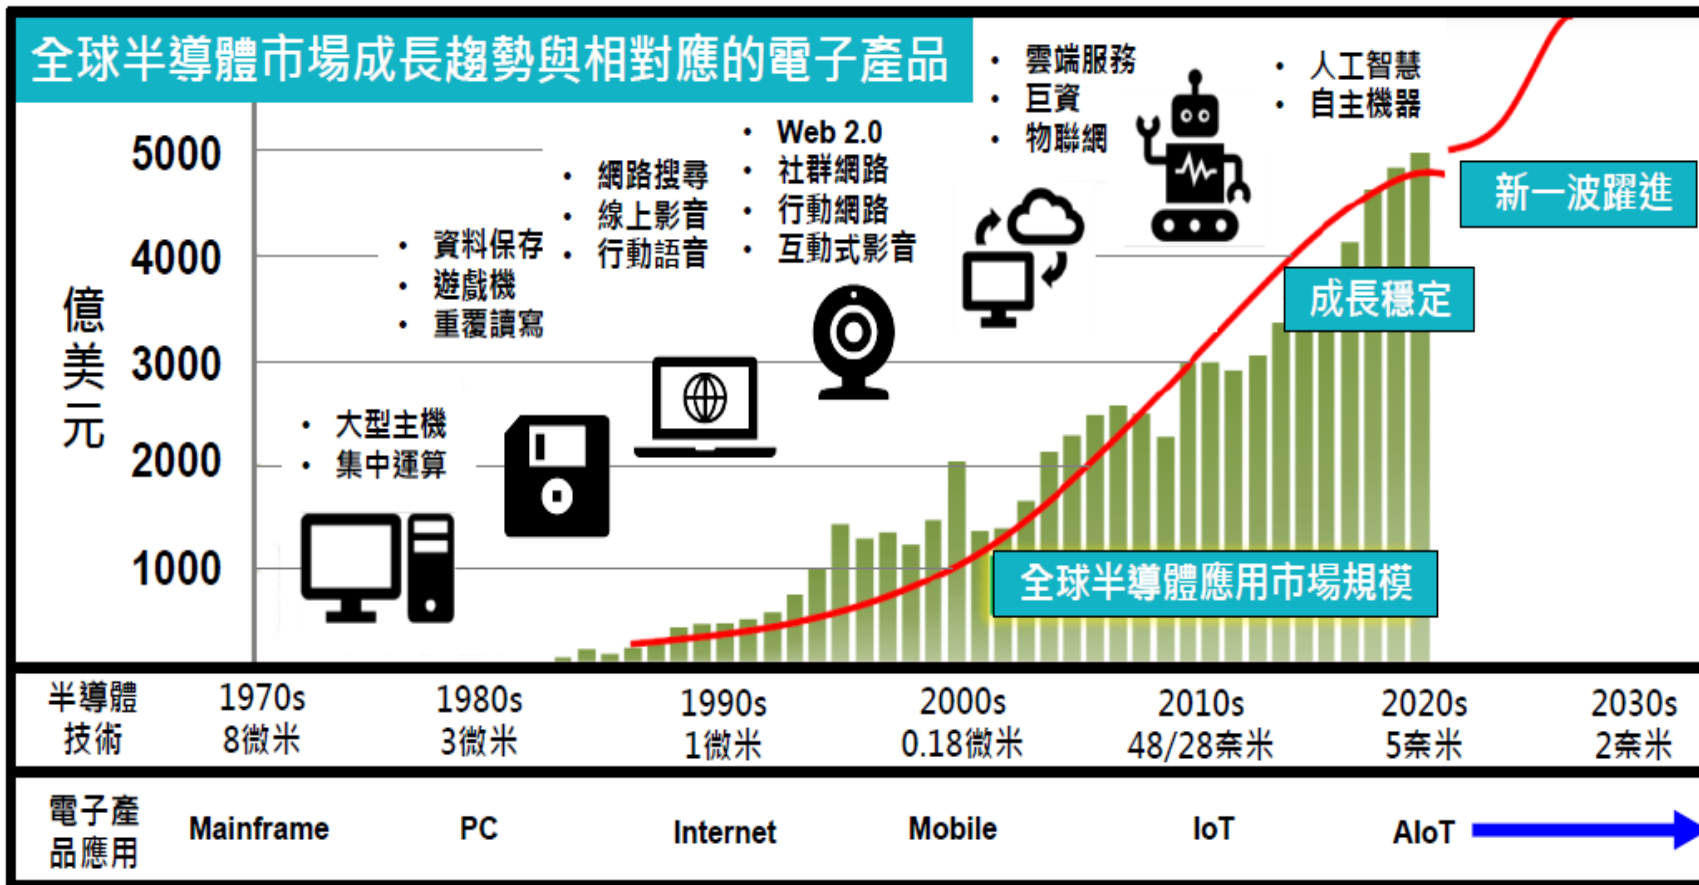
全球半導體市場成長趨勢與相對應的電子產品

5000
4000
3000
2000
1000

億美元

• 大型主機
• 集中運算

• 資料保存
• 遊戲機
• 重覆讀寫

• 網路搜尋
• 線上影音
• 行動語音

• Web 2.0
• 社群網路
• 行動網路
• 互動式影音

• 雲端服務
• 巨資
• 物聯網

• 人工智慧
• 自主機器

新一波躍進

成長穩定

全球半導體應用市場規模

| 半導體技術 | 1970s 8微米 | 1980s 3微米 | 1990s 1微米 | 2000s 0.18微米 | 2010s 48/28奈米 | 2020s 5奈米 | 2030s 2奈米 |
|---|---|---|---|---|---|---|---|
| 電子產品應用 | Mainframe | PC | Internet | Mobile | IoT | AIoT | |